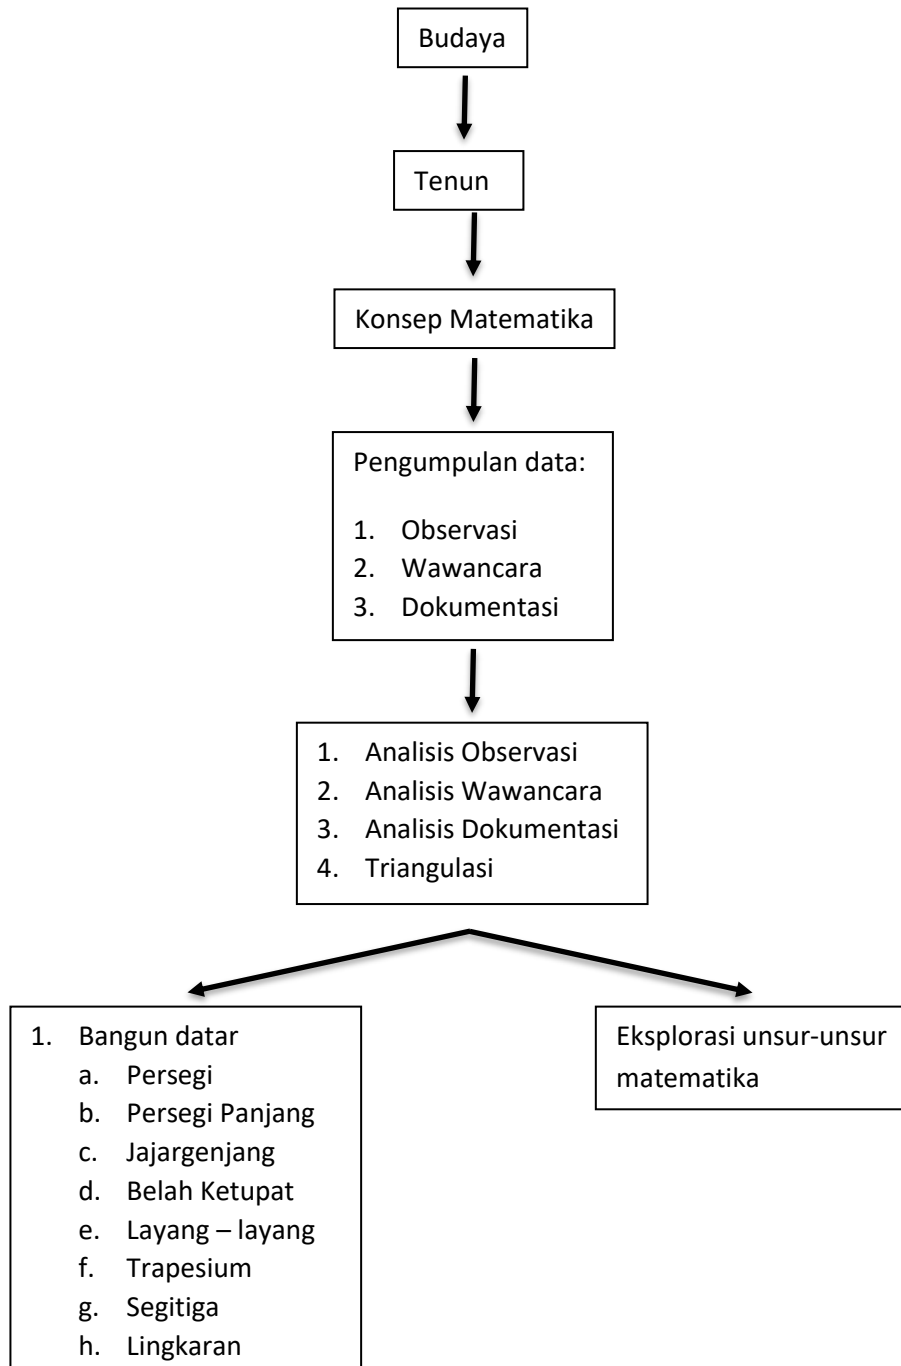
Budaya

Tenun

Konsep Matematika

Pengumpulan data:

1. Observasi
2. Wawancara
3. Dokumentasi

1. Analisis Observasi
2. Analisis Wawancara
3. Analisis Dokumentasi
4. Triangulasi

1. Bangun datar
a. Persegi
b. Persegi Panjang
c. Jajargenjang
d. Belah Ketupat
e. Layang – layang
f. Trapesium
g. Segitiga
h. Lingkaran

Eksplorasi unsur-unsur matematika